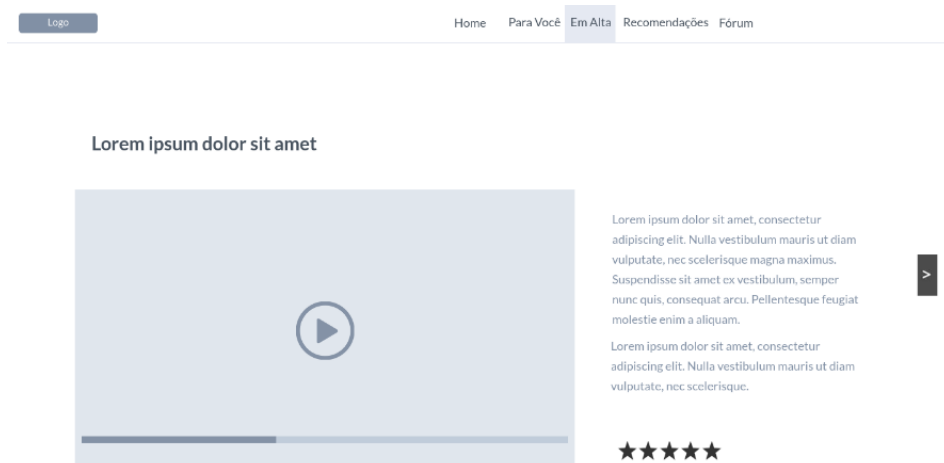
Logo

Home Para Você Em Alta Recomendações Fórum

Lorem ipsum dolor sit amet

Lorem ipsum dolor sit amet, consectetur adipiscing elit. Nulla vestibulum mauris ut diam vulputate, nec scelerisque magna maximus. Suspendisse sit amet ex vestibulum, semper nunc quis, consequat arcu. Pellentesque feugiat molestie enim a aliquam.

Lorem ipsum dolor sit amet, consectetur adipiscing elit. Nulla vestibulum mauris ut diam vulputate, nec scelerisque.

>

★★★★★